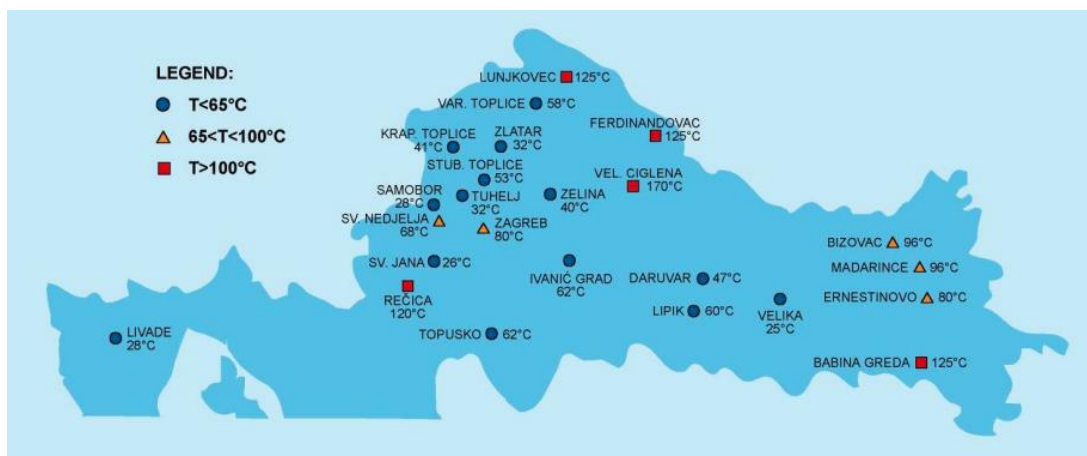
LEGEND:
T<65°C
65<T<100°C
T>100°C

LUNJKOVEC 125°C
VAR. TOPLICE 58°C
KRAP. TOPLICE 41°C
ZLATAR 32°C
FERDINANDOVAC 125°C
STUB. TOPLICE 53°C
VEL. CIGLENA 170°C
SAMOBOR 28°C
TUHELJ 32°C
ZELINA 40°C
SV. NEDJELJA 68°C
ZAGREB 80°C
BIZOVAC 96°C
SV. JANA 26°C
IVANIĆ GRAD 62°C
DARUVAR 47°C
MADARINCE 96°C
REČICA 120°C
ERNESTINOVO 80°C
LIPIK 60°C
VELIKA 25°C
LIVADE 28°C
TOPUSKO 62°C
BABINA GREDA 125°C